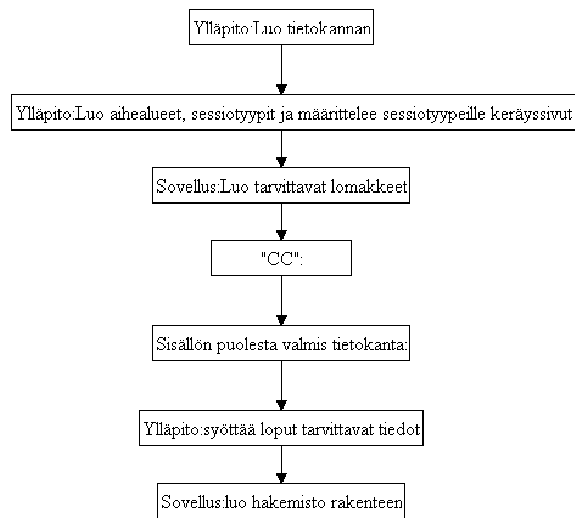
Ylläpito:Luo tietokannan

Ylläpito:Luo aihealueet, sessiotyypit ja määrittelee sessiotyypeille keräyssivut

Sovellus:Luo tarvittavat lomakkeet

"CC":

Sisällön puolesta valmis tietokanta:

Ylläpito:syöttää loput tarvittavat tiedot

Sovellus:luo hakemisto rakenteen